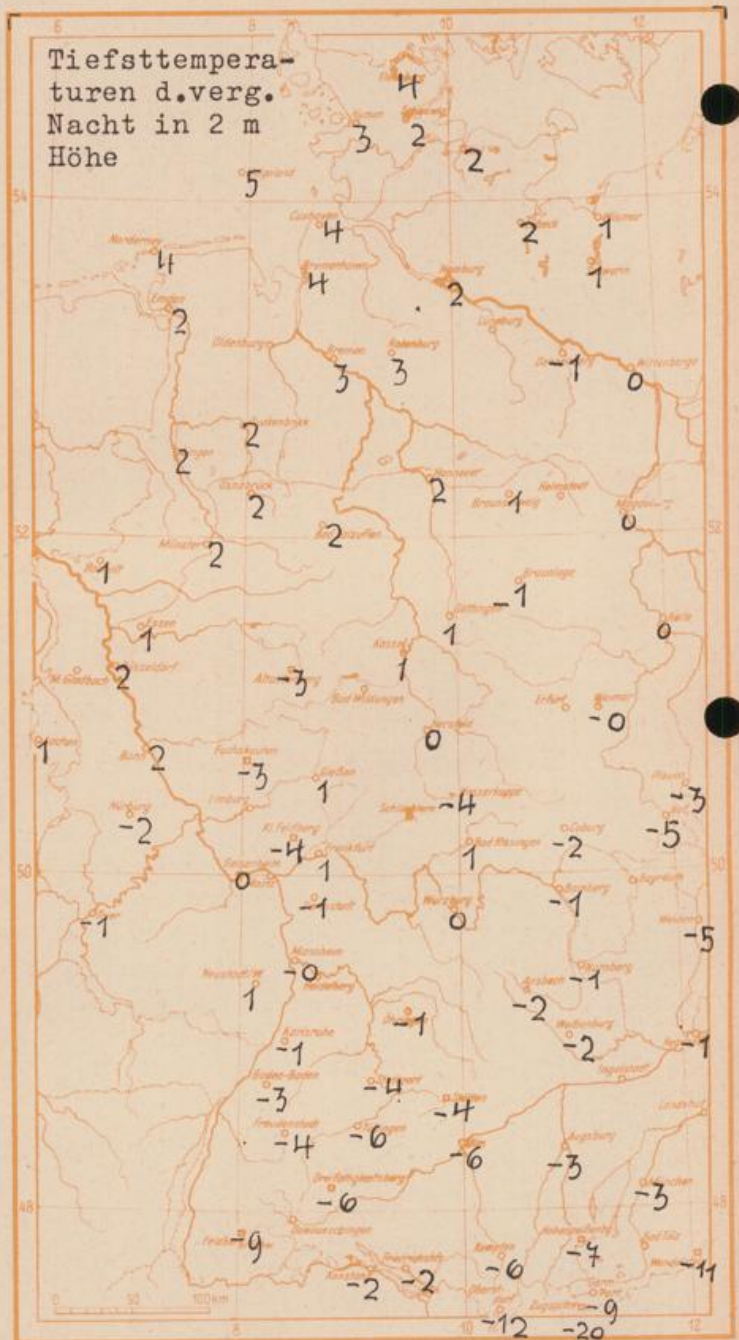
Tiefsttemperaturen d.verg. Nacht in 2 m Höhe

6 8 10 12

54
52
50
48

4
3 2
2
5
4
2 1
4
4 1
2
2
3 3 -1 0
2
2
2 1
2 0
2
2
1
-1
1 1 0
2 -3 1
-0
1 2 0
-3
1 -4 -3
-2
-4 1 -2 -5
0 1
-1 -1
-1 0 -5
-0 -1
1 -2
-1
-2 -1
-1
-3 -4
-4
-4 -6
-6 -3
-6 -3
-9 -7
-2 -2 -6 -11
-12 -20 -9

Nordernay
Emden
Oldenburg
Bremen
Rotenburg
Cuxhaven
Bremerhaven
Hamburg
Lüneburg
Hannover
Braunschweig
Helmstedt
Münster
Bocholt
Essen
Düsseldorf
M. Gladbach
Aachen
Bonn
Kassel
Göttingen
Erfurt
Weimar
Gießen
Frankfurt
Fulda
Würzburg
Bad Kissingen
Coburg
Bamberg
Nürnberg
Ansbach
Weißenburg
Regensburg
Mannheim
Heidelberg
Karlsruhe
Baden-Baden
Freudenstadt
Stuttgart
Ulm
Augsburg
München
Freiburg
Donaueschingen
Konstanz
Kempten
Oberstdorf
Garmisch
Zugspitze
Bad Tölz
Passau
Plauen
Hof
Weiden
Halle
Saarbrücken

0 50 100 km